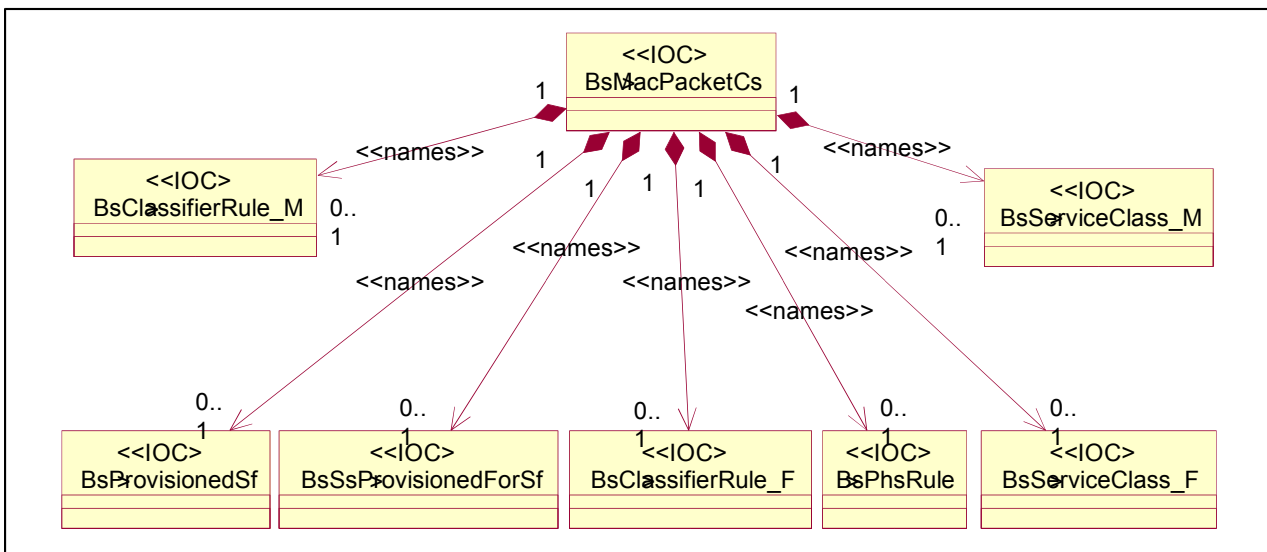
<<IOC>>
BsMacPacketCs

1
1
<<names>>
<<names>>

<<IOC>>
BsClassifierRule_M
0..
1

<<IOC>>
BsServiceClass_M
0..
1

1
1
1
1
1
<<names>>
<<names>>
<<names>>
<<names>>
<<names>>

0..
1
<<IOC>>
BsProvisionedSf

0..
1
<<IOC>>
BsSsProvisionedForSf

0..
1
<<IOC>>
BsClassifierRule_F

0..
1
<<IOC>>
BsPhsRule

0..
1
<<IOC>>
BsServiceClass_F